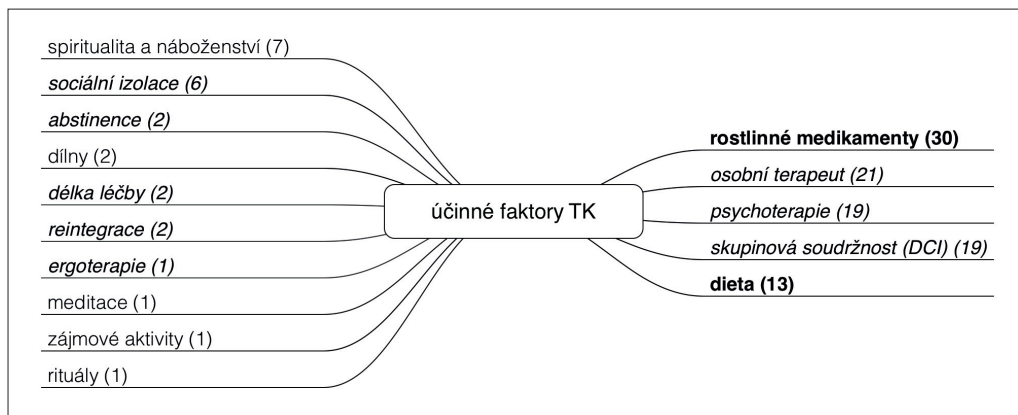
spiritualita a náboženství (7)
sociální izolace (6)
abstinence (2)
dílny (2)
délka léčby (2)
reintegrace (2)
ergoterapie (1)
meditace (1)
zájmové aktivity (1)
rituály (1)

účinné faktory TK

rostlinné medikamenty (30)
osobní terapeut (21)
psychoterapie (19)
skupinová soudržnost (DCI) (19)
dieta (13)